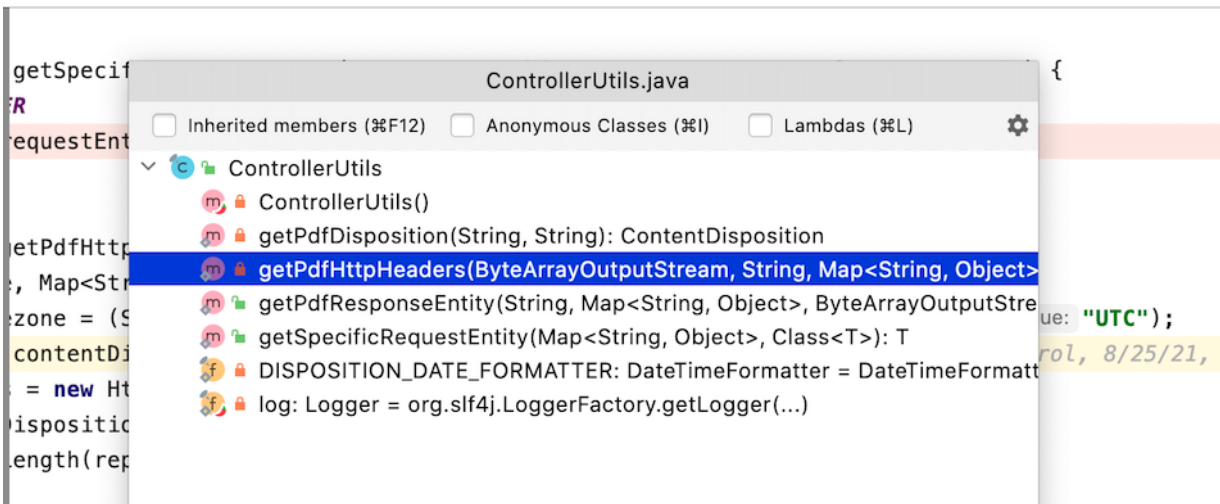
getSpecif
ER
requestEnt
etPdfHttp
, Map<Str
zone = (S
contentDi
= new Ht
isposition
ength(rep

{
ue: "UTC");
rol, 8/25/21,

ControllerUtils.java

Inherited members (⌘F12) Anonymous Classes (⌘I) Lambdas (⌘L)

ControllerUtils
ControllerUtils()
getPdfDisposition(String, String): ContentDisposition
getPdfHttpHeaders(ByteArrayOutputStream, String, Map<String, Object>
getPdfResponseEntity(String, Map<String, Object>, ByteArrayOutputStre
getSpecificRequestEntity(Map<String, Object>, Class<T>): T
DISPOSITION_DATE_FORMATTER: DateTimeFormatter = DateTimeFormatt
log: Logger = org.slf4j.LoggerFactory.getLogger(...)